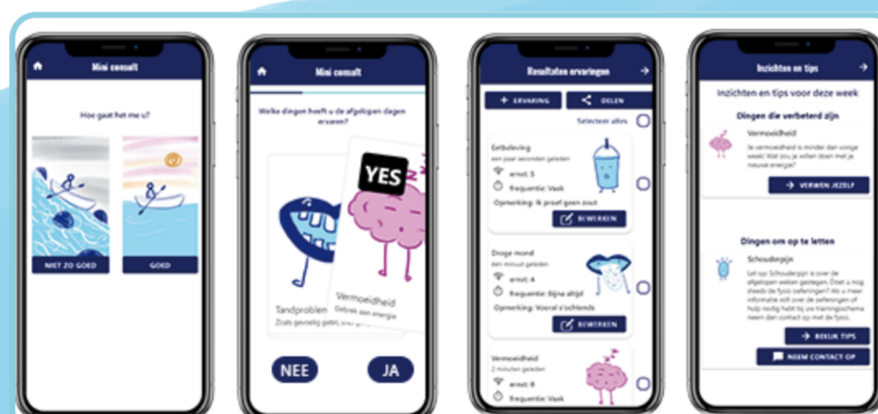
Mini consult

Hoe gaat het me u?

NIET ZO GOED

GOED

Mini consult

Welke dingen heeft u de afgelopen dagen ervaren?

YES

Tandproblem
Zoals gevoelig gebit, pijn

Vermoeidheid
Gebrek aan energie

NEE

JA

Resultaten ervaringen

+ ERVARING

DELEN

Selecteer alles

Eetbeleving
een paar seconden geleden
ernst: 5
frequentie: Vaak
Opmerking: Ik proef geen zout

BEWERKEN

Droge mond
een minuut geleden
ernst: 4
frequentie: Bijna altijd
Opmerking: Vooral s'ochtends

BEWERKEN

Vermoeidheid
2 minuten geleden
ernst: 8
frequentie: Vaak

Inzichten en tips

Inzichten en tips voor deze week

Dingen die verbeterd zijn

Vermoeidheid

Je vermoeidheid is minder dan vorige week! Wat zou je willen doen met je nieuwe energie?

VERWEN JEZELF

Dingen om op te letten

Schouderpijn

Let op: Schouderpijn is over de afgelopen weken gestegen. Doet u nog steeds de fysio oefeningen? Als u meer informatie wilt over de oefeningen of hulp nodig hebt bij uw trainingsschema neem dan contact op met de fysio.

BEKIJK TIPS

NEEM CONTACT OP